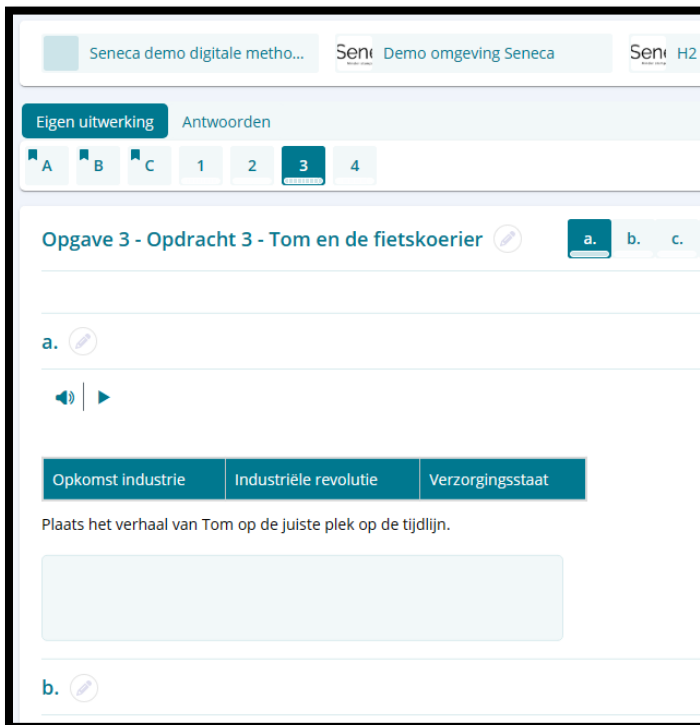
Seneca demo digitale metho...

Sen Demo omgeving Seneca

Sen H2

Eigen uitwerking Antwoorden

A B C 1 2 3 4

Opgave 3 - Opdracht 3 - Tom en de fietskoerier

a. b. c.

a.

| Opkomst industrie | Industriële revolutie | Verzorgingsstaat |
|---|---|---|

Plaats het verhaal van Tom op de juiste plek op de tijdlijn.

b.